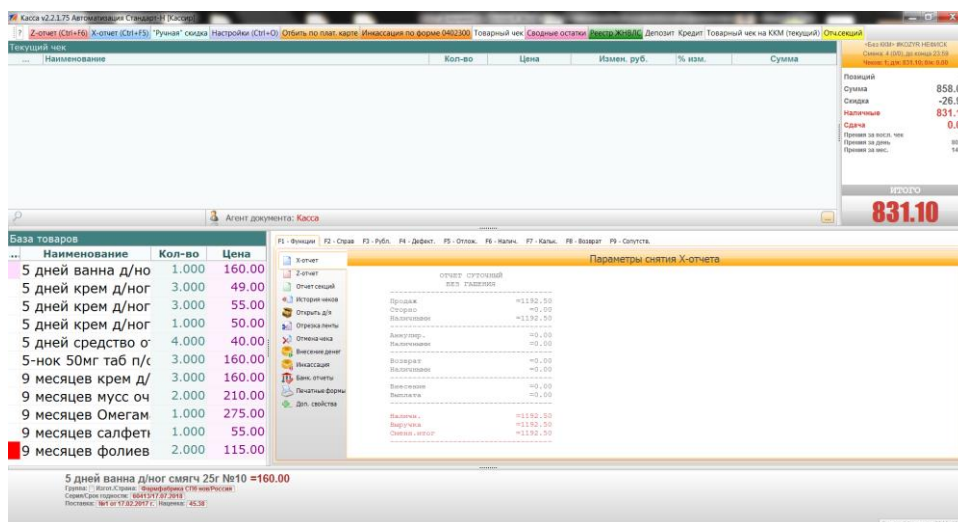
Касса v2.2.1.75 Автоматизация Стандарт-Н [Кассир]

? Z-отчет (Ctrl+F6) X-отчет (Ctrl+F5) "Ручная" скидка Настройки (Ctrl+O) Отбить по плат. карте Инкассация по форме 0402300 Товарный чек Сводные остатки Реестр ЖНВЛС Депозит Кредит Товарный чек на ККМ (текущий) Отч.секций

Текущий чек

| ... | Наименование | Кол-во | Цена | Измен. руб. | % изм. | Сумма |
|---|---|---|---|---|---|---|

Агент документа: Касса

Позиций
Сумма 858.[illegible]
Скидка -26.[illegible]
Наличные 831.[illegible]
Сдача 0.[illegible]
Премия за посл. чек
Премия за день
Премия за мес.

ИТОГО
831.10

База товаров

| ... | Наименование | Кол-во | Цена |
|---|---|---|---|
| | 5 дней ванна д/но | 1.000 | 160.00 |
| | 5 дней крем д/ног | 3.000 | 49.00 |
| | 5 дней крем д/ног | 3.000 | 55.00 |
| | 5 дней крем д/ног | 1.000 | 50.00 |
| | 5 дней средство о | 4.000 | 40.00 |
| | 5-нок 50мг таб п/о | 3.000 | 160.00 |
| | 9 месяцев крем д/ | 3.000 | 160.00 |
| | 9 месяцев мусс оч | 2.000 | 210.00 |
| | 9 месяцев Омегам | 1.000 | 275.00 |
| | 9 месяцев салфетк | 1.000 | 55.00 |
| | 9 месяцев фолиев | 2.000 | 115.00 |

F1 - Функции F2 - Справ F3 - Рубл. F4 - Дефект. F5 - Отлож. F6 - Налич. F7 - Кальк. F8 - Возврат F9 - Сопутств.

X-отчет
Z-отчет
Отчет секций
История чеков
Открыть д/я
Отрезка ленты
Отмена чека
Внесение денег
Инкассация
Банк. отчеты
Печатные формы
Доп. свойства

Параметры снятия X-отчета

ОТЧЕТ СУТОЧНЫЙ
БЕЗ ГАШЕНИЯ

Продаж =1192.50
Сторно =0.00
Наличными =1192.50

Аннулир. =0.00
Наличными =0.00

Возврат =0.00
Наличными =0.00

Внесение =0.00
Выплата =0.00

Наличн. =1192.50
Выручка =1192.50
Смена.итог =1192.50

5 дней ванна д/ног смягч 25г №10 =160.00
Группа: Изгот./Страна: Фарафабрика СПб изв/Россия
Серия/Срок годности: 60413/17.07.2018
Поставка: №1 от 17.02.2017 г. Наценка: 45.38